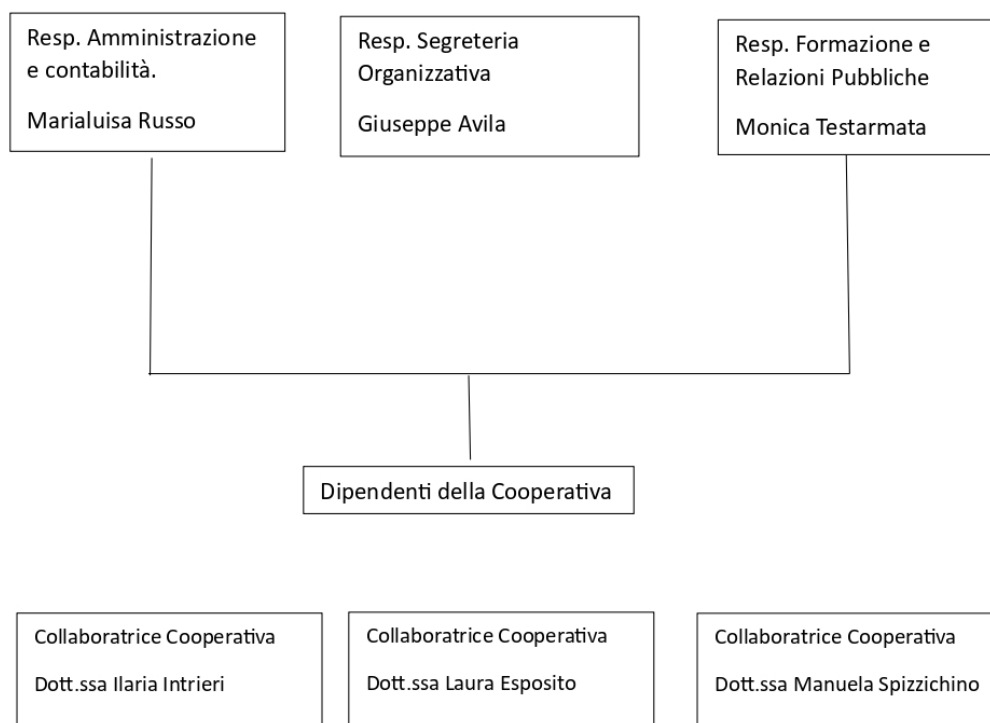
Resp. Amministrazione e contabilità.

Marialuisa Russo

Resp. Segreteria Organizzativa

Giuseppe Avila

Resp. Formazione e Relazioni Pubbliche

Monica Testarmata

Dipendenti della Cooperativa

Collaboratrice Cooperativa

Dott.ssa Ilaria Intrieri

Collaboratrice Cooperativa

Dott.ssa Laura Esposito

Collaboratrice Cooperativa

Dott.ssa Manuela Spizzichino